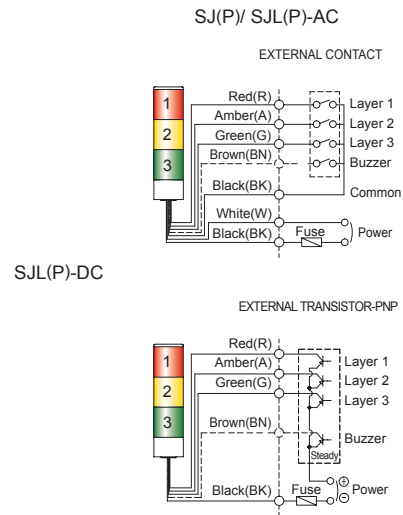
SJ(P)/ SJL(P)-AC

EXTERNAL CONTACT

1
2
3

Red(R)
Amber(A)
Green(G)
Brown(BN)
Black(BK)
White(W)
Black(BK)
Fuse

Layer 1
Layer 2
Layer 3
Buzzer
Common
Power

SJL(P)-DC

EXTERNAL TRANSISTOR-PNP

1
2
3

Red(R)
Amber(A)
Green(G)
Brown(BN)
Black(BK)
Fuse

Layer 1
Layer 2
Layer 3
Buzzer
Steady
⊕
⊖
Power